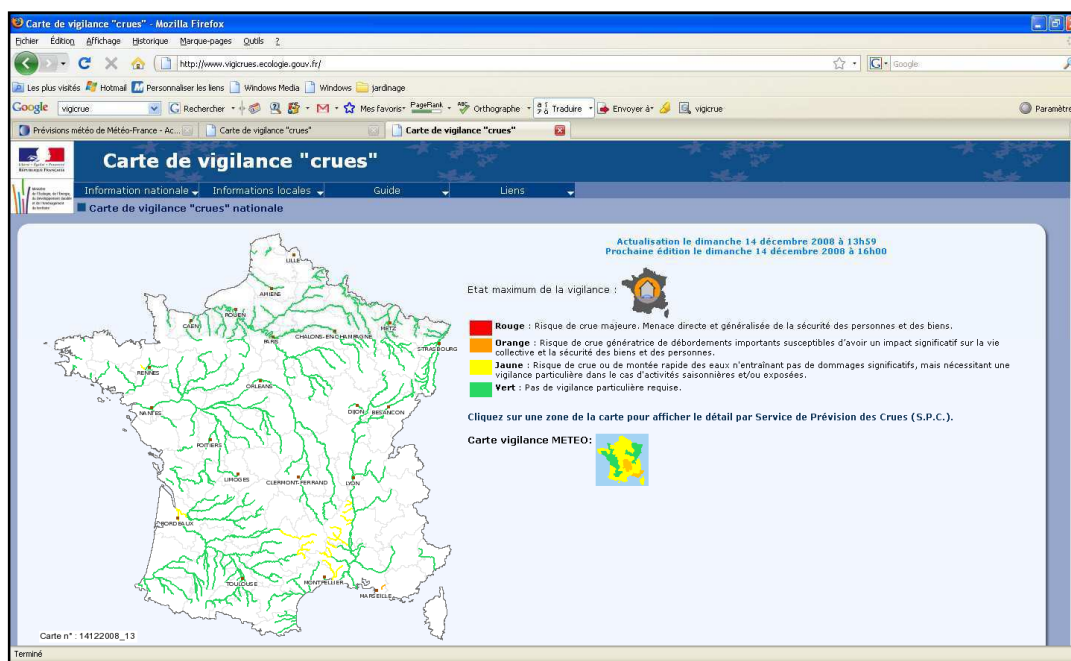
Carte de vigilance "crues" - Mozilla Firefox

Fichier Édition Affichage Historique Marque-pages Outils ?

http://www.vigicrues.ecologie.gouv.fr/

Google

Les plus visités Hotmail Personnaliser les liens Windows Media Windows jardinage

Google vigicrue Rechercher Mes favoris PageRank Orthographe Traduire Envoyer à vigicrue Paramètres

Prévisions météo de Météo-France - Ac... Carte de vigilance "crues" Carte de vigilance "crues"

RÉPUBLIQUE FRANÇAISE

Carte de vigilance "crues"

Information nationale Informations locales Guide Liens

Carte de vigilance "crues" nationale

Actualisation le dimanche 14 décembre 2008 à 13h59
Prochaine édition le dimanche 14 décembre 2008 à 16h00

Etat maximum de la vigilance :

**Rouge** : Risque de crue majeure. Menace directe et généralisée de la sécurité des personnes et des biens.

**Orange** : Risque de crue génératrice de débordements importants susceptibles d'avoir un impact significatif sur la vie collective et la sécurité des biens et des personnes.

**Jaune** : Risque de crue ou de montée rapide des eaux n'entraînant pas de dommages significatifs, mais nécessitant une vigilance particulière dans le cas d'activités saisonnières et/ou exposées.

**Vert** : Pas de vigilance particulière requise.

Cliquez sur une zone de la carte pour afficher le détail par Service de Prévision des Crues (S.P.C.).

Carte vigilance METEO:

LILLE
AMIENS
ROUEN
CAEN
METZ
PARIS
CHALONS-EN-CHAMPAGNE
STRASBOURG
RENNES
ORLEANS
NANTES
DIJON
BESANCON
POITIERS
LIMOGES
CLERMONT-FERRAND
LYON
BORDEAUX
TOULOUSE
MONTPELLIER
MARSEILLE

Carte n° : 14122008_13

Terminé